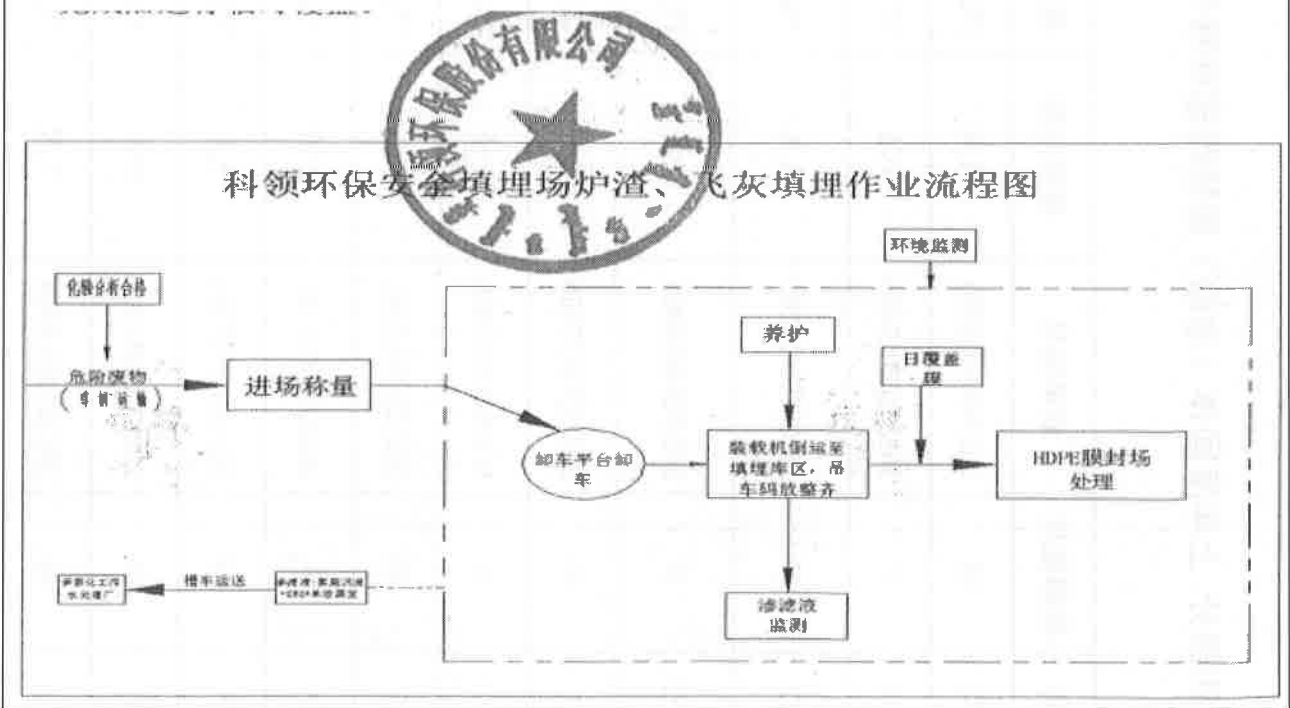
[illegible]

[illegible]环保股份有限公司

科领环保安全填埋场炉渣、飞灰填埋作业流程图

环境监测

危险废物合格

养护

日覆盖膜

危险废物（专用运输）

进场称量

卸车平台卸车

装载机倒运至填埋库区，吊车码放整齐

HDPE膜封场处理

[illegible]

槽车运送

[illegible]

渗滤液监测